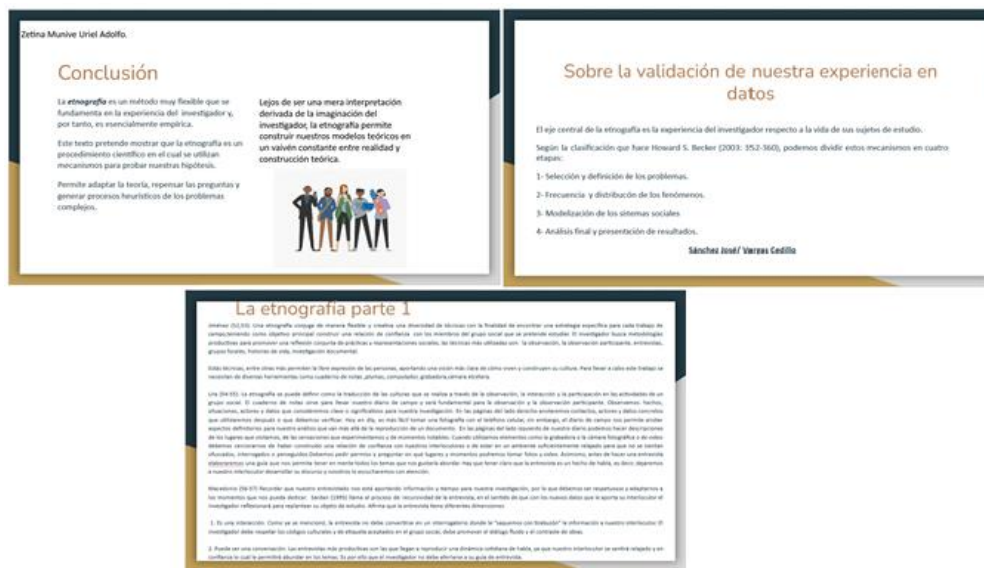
Zetina Munive Uriel Adolfo.

Conclusión

La *etnografía* es un método muy flexible que se fundamenta en la experiencia del investigador y, por tanto, es esencialmente empírica.

Este texto pretende mostrar que la etnografía es un procedimiento científico en el cual se utilizan mecanismos para probar nuestras hipótesis.

Permite adaptar la teoría, repensar las preguntas y generar procesos heurísticos de los problemas complejos.

Lejos de ser una mera interpretación derivada de la imaginación del investigador, la etnografía permite construir nuestros modelos teóricos en un vaivén constante entre realidad y construcción teórica.

Sobre la validación de nuestra experiencia en datos

El eje central de la etnografía es la experiencia del investigador respecto a la vida de sus sujetos de estudio.

Según la clasificación que hace Howard S. Becker (2003: 352-360), podemos dividir estos mecanismos en cuatro etapas:

1- Selección y definición de los problemas.

2- Frecuencia y distribución de los fenómenos.

3- Modelización de los sistemas sociales

4- Análisis final y presentación de resultados.

Sánchez José/ Vargas Cedillo

La etnografía parte 1

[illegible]

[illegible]

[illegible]

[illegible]

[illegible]

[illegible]